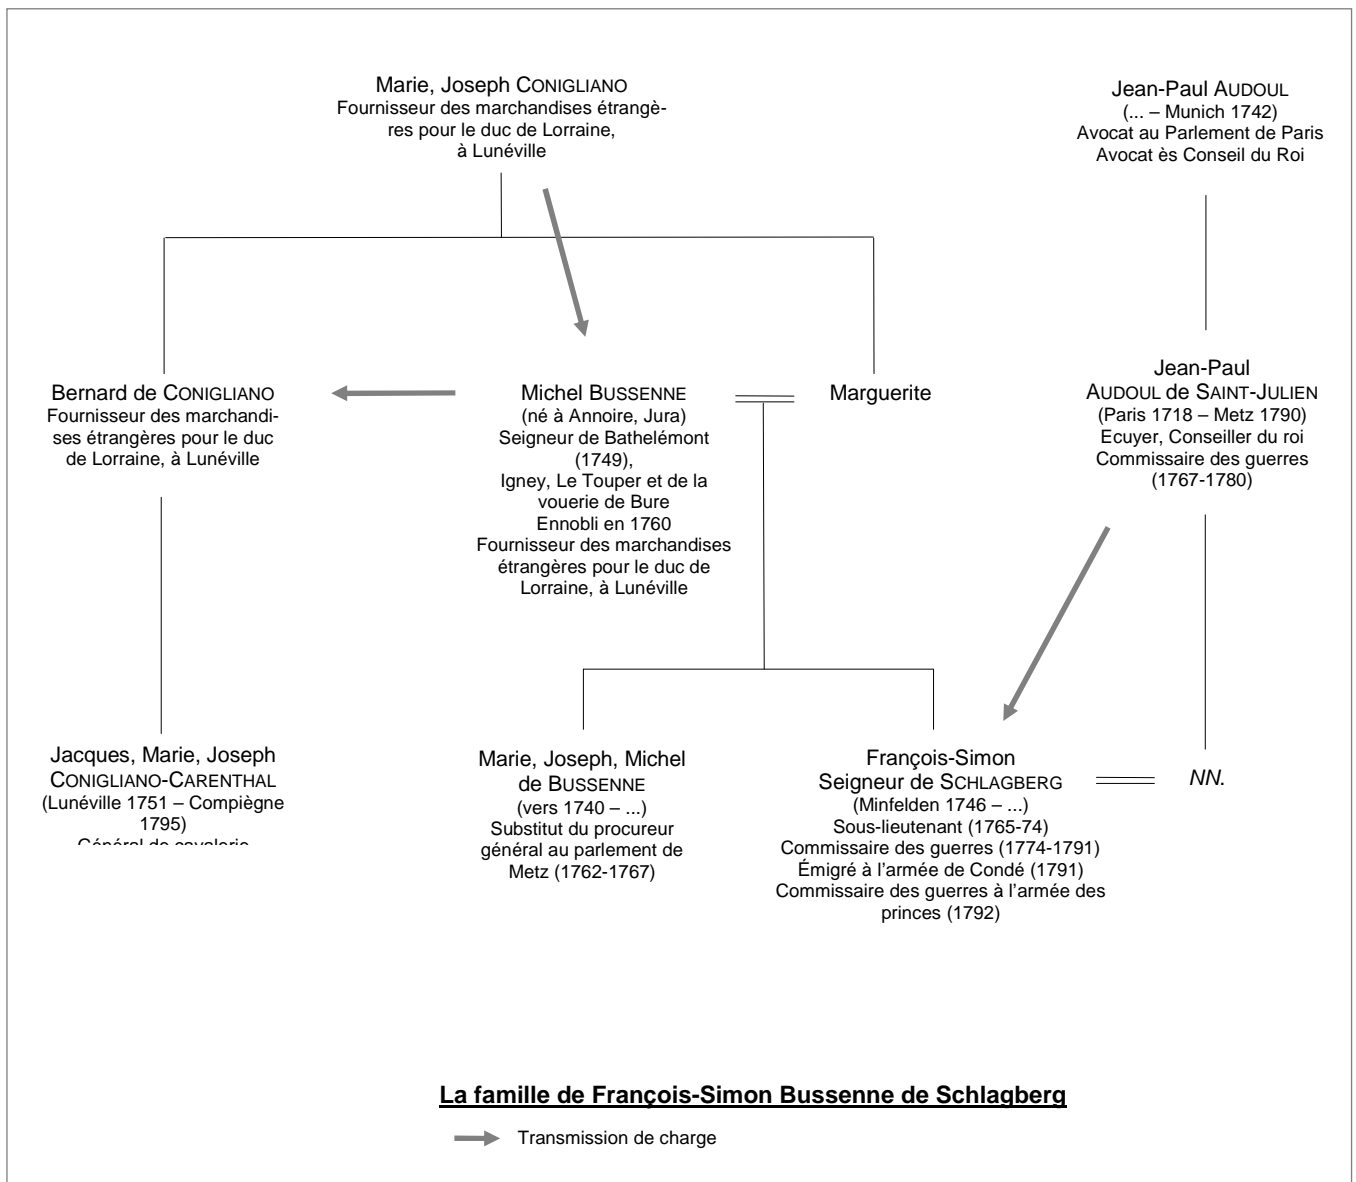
Marie, Joseph CONIGLIANO
Fournisseur des marchandises étrangères pour le duc de Lorraine, à Lunéville

Jean-Paul AUDOUL
(... – Munich 1742)
Avocat au Parlement de Paris
Avocat ès Conseil du Roi

Bernard de CONIGLIANO
Fournisseur des marchandises étrangères pour le duc de Lorraine, à Lunéville

Michel BUSSENNE
(né à Annoire, Jura)
Seigneur de Bathelémont (1749),
Igney, Le Touper et de la vouerie de Bure
Ennobli en 1760
Fournisseur des marchandises étrangères pour le duc de Lorraine, à Lunéville

Marguerite

Jean-Paul
AUDOUL de SAINT-JULIEN
(Paris 1718 – Metz 1790)
Ecuyer, Conseiller du roi
Commissaire des guerres
(1767-1780)

Jacques, Marie, Joseph
CONIGLIANO-CARENTHAL
(Lunéville 1751 – Compiègne 1795)
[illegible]

Marie, Joseph, Michel
de BUSSENNE
(vers 1740 – ...)
Substitut du procureur général au parlement de Metz (1762-1767)

François-Simon
Seigneur de SCHLAGBERG
(Minfelden 1746 – ...)
Sous-lieutenant (1765-74)
Commissaire des guerres (1774-1791)
Émigré à l'armée de Condé (1791)
Commissaire des guerres à l'armée des princes (1792)

NN.

La famille de François-Simon Bussenne de Schlagberg

Transmission de charge